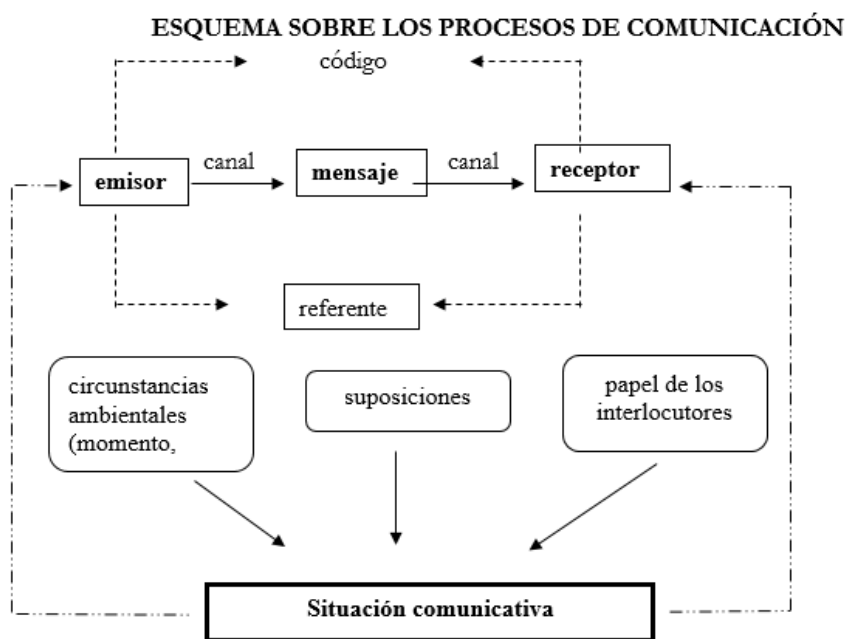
ESQUEMA SOBRE LOS PROCESOS DE COMUNICACIÓN

código

emisor

canal

mensaje

canal

receptor

referente

circunstancias ambientales (momento,

suposiciones

papel de los interlocutores

Situación comunicativa